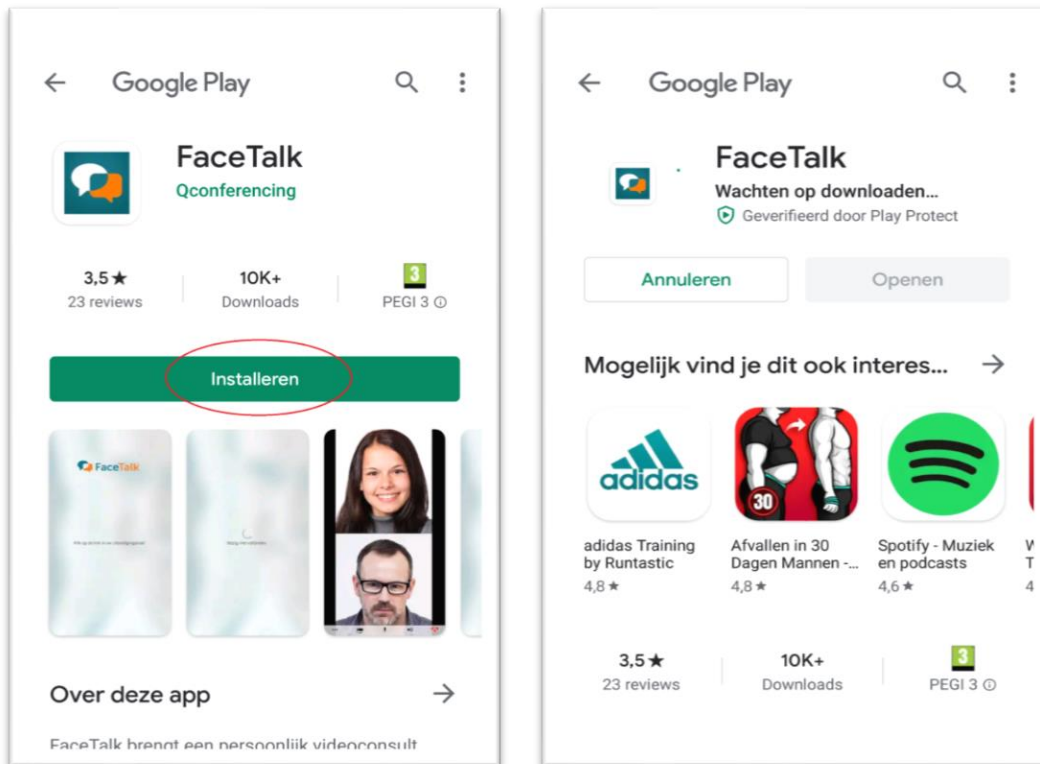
Google Play

FaceTalk
Qconferencing

3,5 ★
23 reviews

10K+
Downloads

3
PEGI 3 ⓘ

Installeren

FaceTalk

Over deze app →

FaceTalk brengt een persoonlijk videoconsult

Google Play

FaceTalk
Wachten op downloaden...
Geverifieerd door Play Protect

Annuleren

Openen

Mogelijk vind je dit ook interes... →

adidas

adidas Training by Runtastic
4,8 ★

30

Afvallen in 30 Dagen Mannen -...
4,8 ★

Spotify - Muziek en podcasts
4,6 ★

W
T
4

3,5 ★
23 reviews

10K+
Downloads

3
PEGI 3 ⓘ